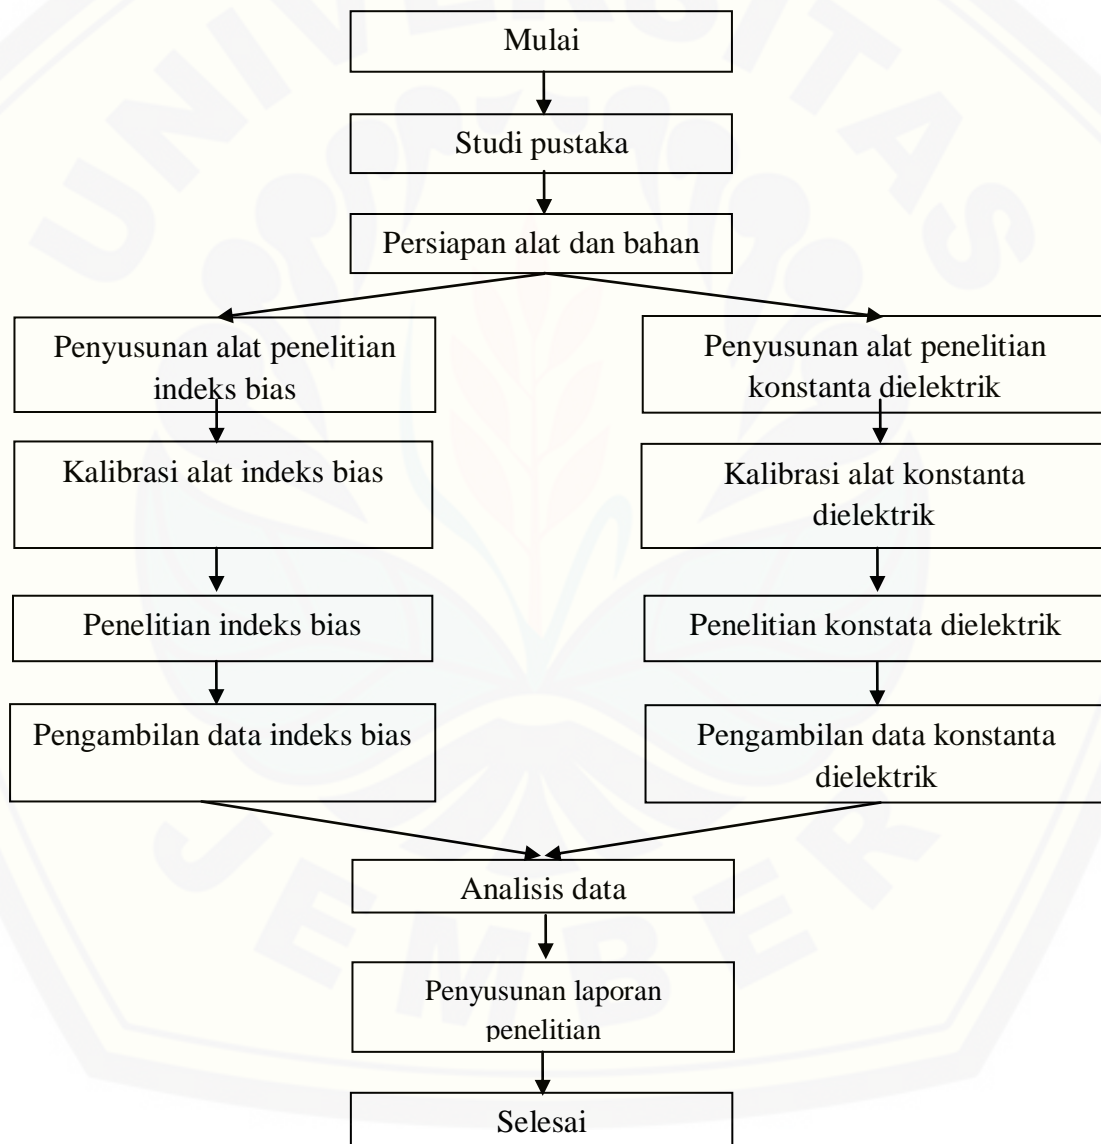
Mulai

Studi pustaka

Persiapan alat dan bahan

Penyusunan alat penelitian indeks bias

Kalibrasi alat indeks bias

Penelitian indeks bias

Pengambilan data indeks bias

Penyusunan alat penelitian konstanta dielektrik

Kalibrasi alat konstanta dielektrik

Penelitian konstata dielektrik

Pengambilan data konstanta dielektrik

Analisis data

Penyusunan laporan penelitian

Selesai